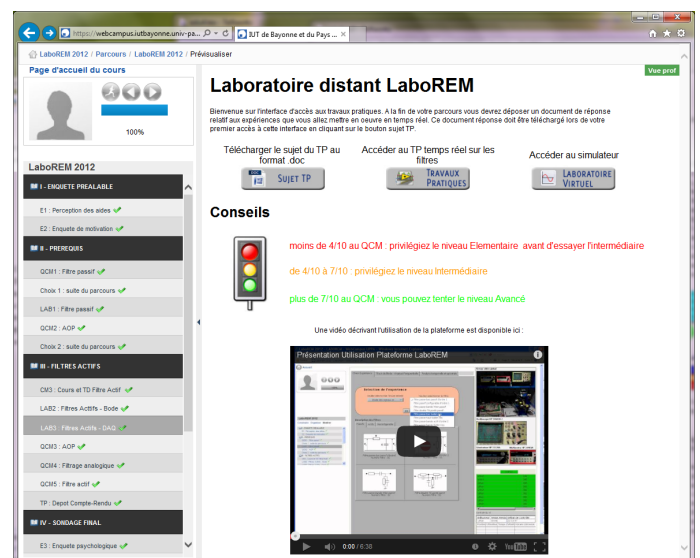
https://webcampus.iutbayonne.univ-pa... IUT de Bayonne et du Pays ...

LaboREM 2012 / Parcours / LaboREM 2012 / Prévisualiser

Vue prof

Page d'accueil du cours

100%

LaboREM 2012

I - ENQUETE PREALABLE

E1 : Perception des aides

E2 : Enquete de motivation

II - PREREQUIS

QCM1 : Filtre passif

Choix 1 : suite du parcours

LAB1 : Filtre passif

QCM2 : AOP

Choix 2 : suite du parcours

III - FILTRES ACTIFS

CM3 : Cours et TD Filtre Actif

LAB2 : Filtres Actifs - Bode

LAB3 : Filtres Actifs - DAQ

QCM3 : AOP

QCM4 : Filtrage analogique

QCM5 : Filtre actif

TP : Depot Compte-Rendu

IV - SONDAGE FINAL

E3 : Enquete psychologique

Laboratoire distant LaboREM

Bienvenue sur l'interface d'accès aux travaux pratiques. A la fin de votre parcours vous devrez déposer un document de réponse relatif aux expériences que vous allez mettre en oeuvre en temps réel. Ce document réponse doit être téléchargé lors de votre premier accès à cette interface en cliquant sur le bouton sujet TP.

Télécharger le sujet du TP au format .doc

Sujet TP

Accéder au TP temps réel sur les filtres

Travaux Pratiques

Accéder au simulateur

Laboratoire Virtuel

Conseils

moins de 4/10 au QCM : privilégiez le niveau Elementaire avant d'essayer l'intermédiaire

de 4/10 à 7/10 : privilégiez le niveau Intermédiaire

plus de 7/10 au QCM : vous pouvez tenter le niveau Avancé

Une vidéo décrivant l'utilisation de la plateforme est disponible ici :

Présentation Utilisation Plateforme LaboREM

0:00 / 6:38